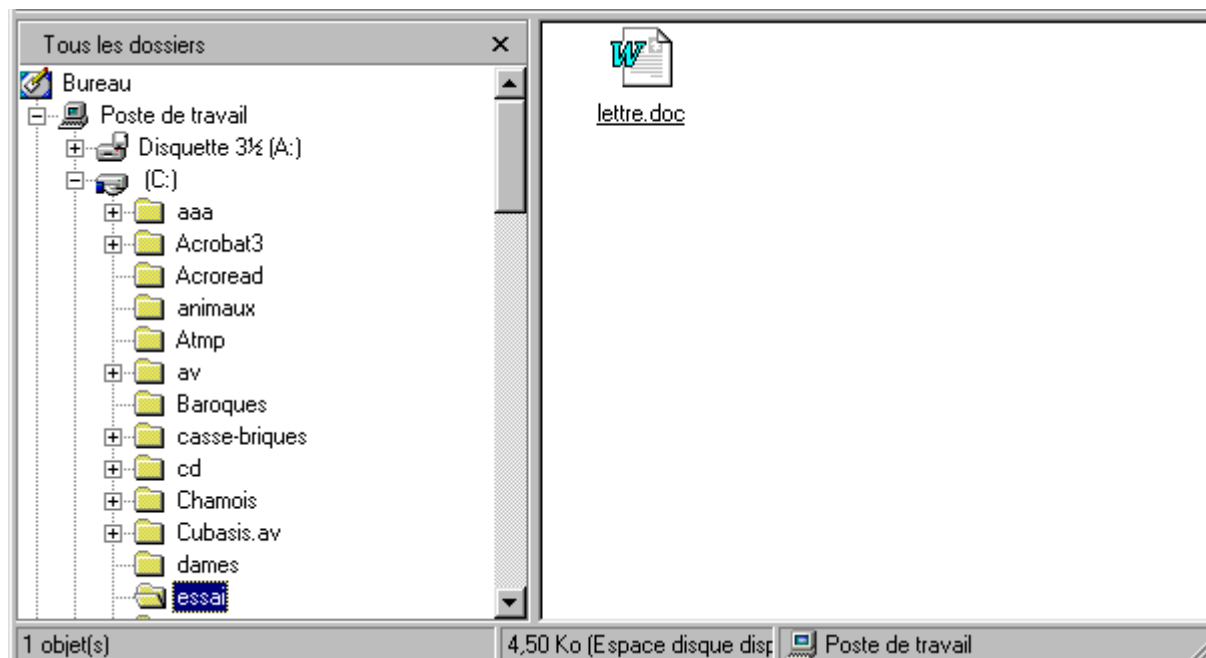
Tous les dossiers ×

Bureau
Poste de travail
Disquette 3½ (A:)
(C:)
aaa
Acrobat3
Acroread
animaux
Atmp
av
Baroques
casse-briques
cd
Chamois
Cubasis.av
dames
essai

lettre.doc

1 objet(s)
4,50 Ko (Espace disque disp
Poste de travail